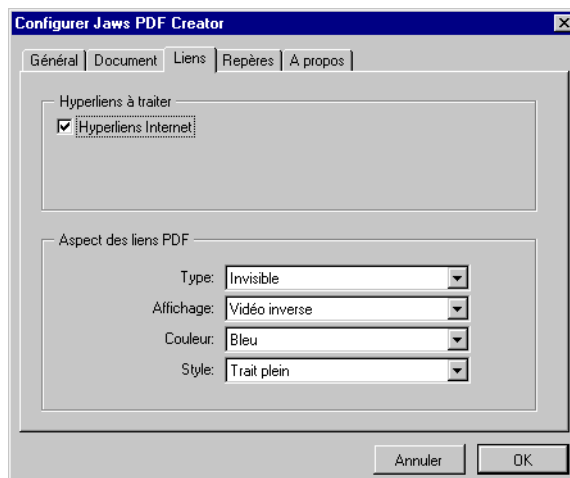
Configurer Jaws PDF Creator

Général | Document | Liens | Repères | A propos

Hyperliens à traiter
Hyperliens Internet

Aspect des liens PDF
Type: Invisible
Affichage: Vidéo inverse
Couleur: Bleu
Style: Trait plein

Annuler
OK